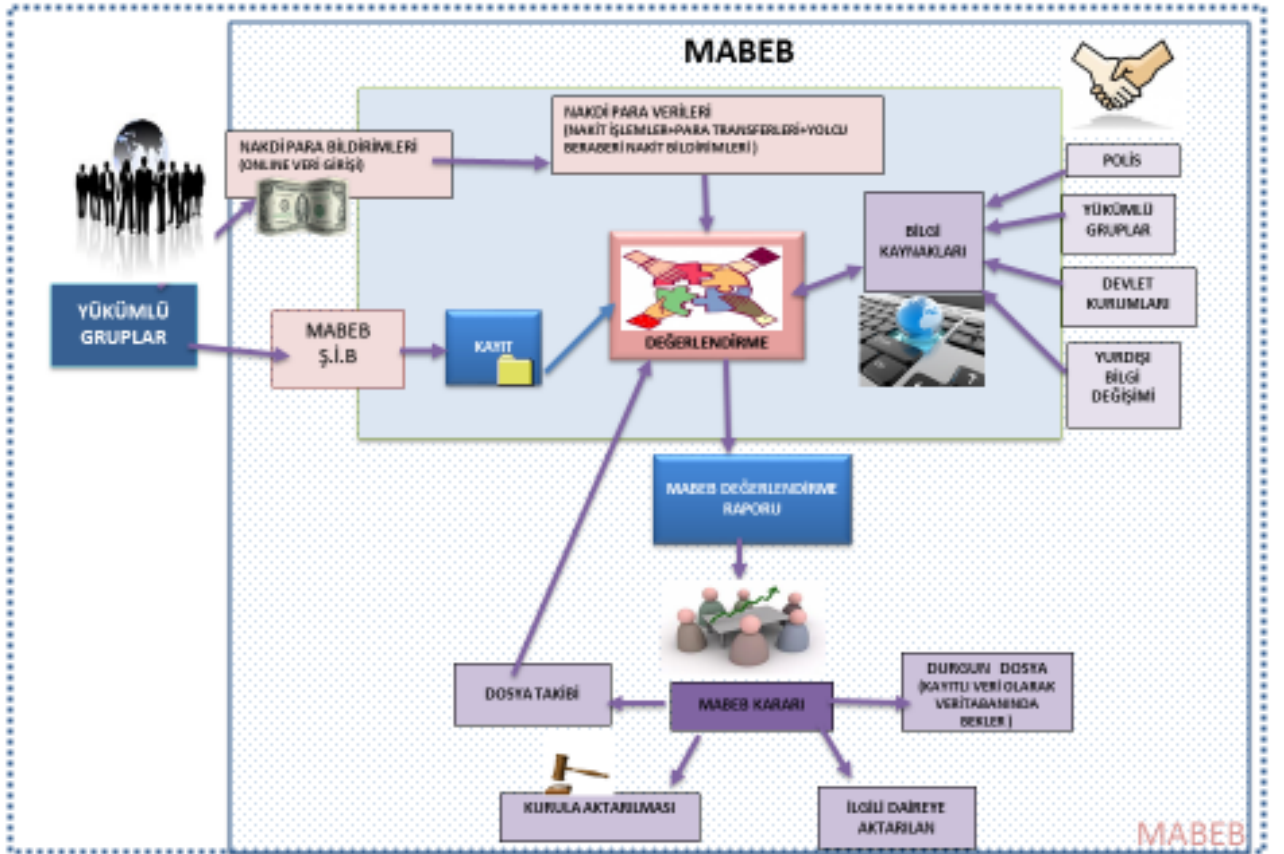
MABEB

NAKDİ PARA BİLDİRİMLERİ
(ONLINE VERİ GİRİŞİ)

NAKDİ PARA VERİLERİ
(NAKİT İŞLEMLER+PARA TRANSFERLERİ+YOLCU BERABERİ NAKİT BİLDİRİMLERİ)

POLİS

BİLGİ KAYNAKLARI

YÜKÜMLÜ GRUPLAR

DEVLET KURUMLARI

YURDIŞI BİLGİ DEĞİŞİMİ

YÜKÜMLÜ GRUPLAR

MABEB Ş.İ.B

KAYIT

DEĞERLENDİRME

MABEB DEĞERLENDİRME RAPORU

DOSYA TAKİBİ

MABEB KARARI

DURGUN DOSYA
(KAYITLI VERİ OLARAK VERİTABANINDA BEKLER)

KURULA AKTARILMASI

İLGİLİ DAİREYE AKTARILAN

MABEB